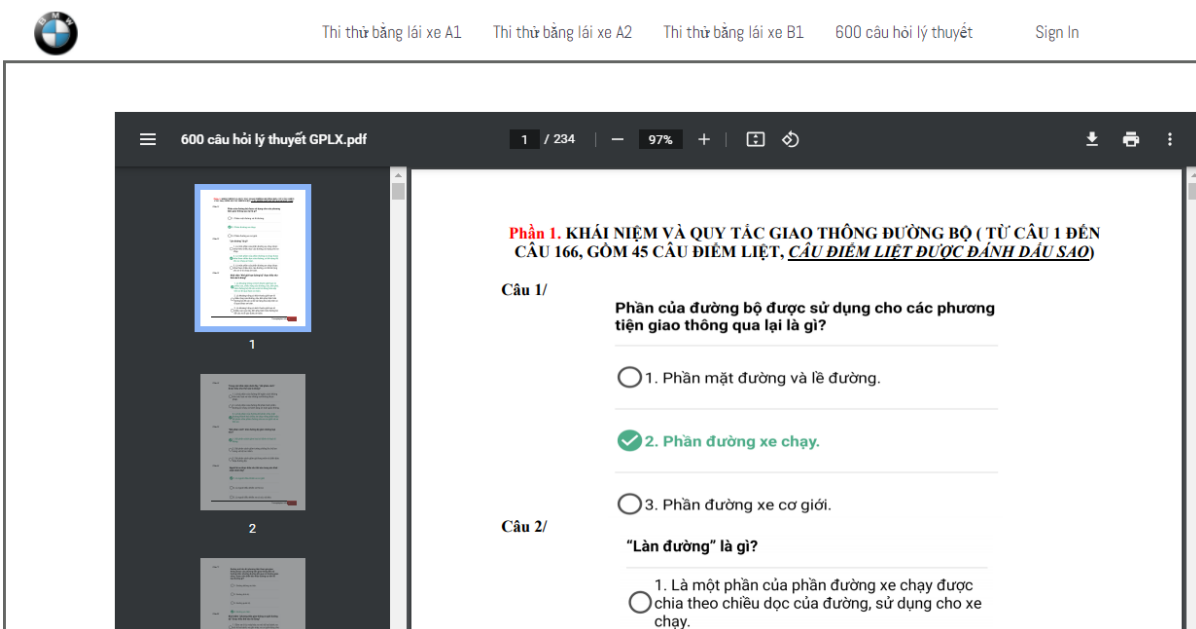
Thi thử bằng lái xe A1 Thi thử bằng lái xe A2 Thi thử bằng lái xe B1 600 câu hỏi lý thuyết Sign In

600 câu hỏi lý thuyết GPLX.pdf

1 / 234 97%

1

2

Phần 1. KHÁI NIỆM VÀ QUY TẮC GIAO THÔNG ĐƯỜNG BỘ ( TỪ CÂU 1 ĐẾN CÂU 166, GỒM 45 CÂU ĐIỂM LIỆT, CÂU ĐIỂM LIỆT ĐƯỢC ĐÁNH DẤU SAO)

Câu 1/

Phần của đường bộ được sử dụng cho các phương tiện giao thông qua lại là gì?

1. Phần mặt đường và lề đường.

2. Phần đường xe chạy.

3. Phần đường xe cơ giới.

Câu 2/

“Làn đường” là gì?

1. Là một phần của phần đường xe chạy được chia theo chiều dọc của đường, sử dụng cho xe chạy.